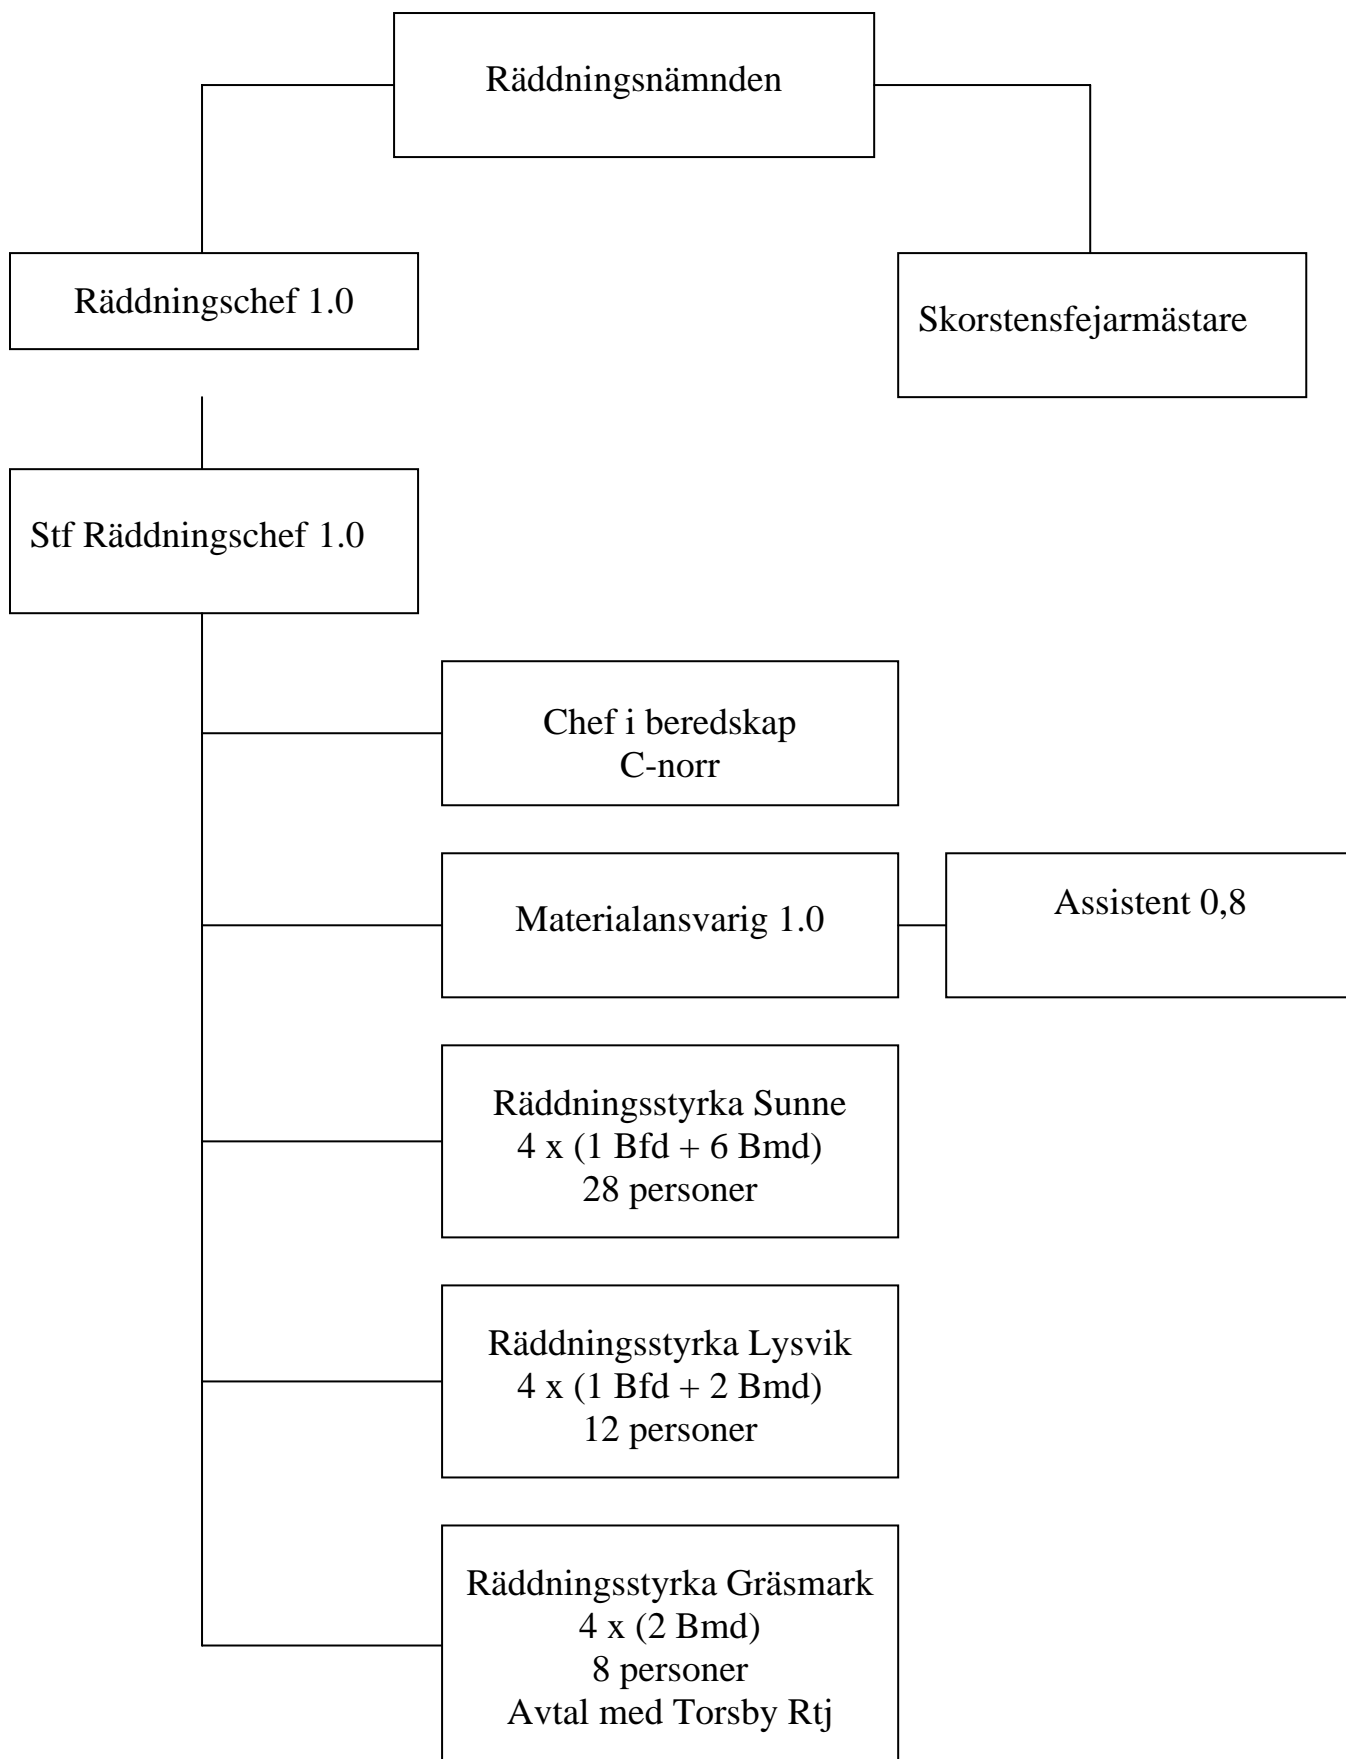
Räddningsnämnden

Räddningschef 1.0

Skorstensfejarmästare

Stf Räddningschef 1.0

Chef i beredskap
C-norr

Materialansvarig 1.0

Assistent 0,8

Räddningsstyrka Sunne
4 x (1 Bfd + 6 Bmd)
28 personer

Räddningsstyrka Lysvik
4 x (1 Bfd + 2 Bmd)
12 personer

Räddningsstyrka Gräsmark
4 x (2 Bmd)
8 personer
Avtal med Torsby Rtj